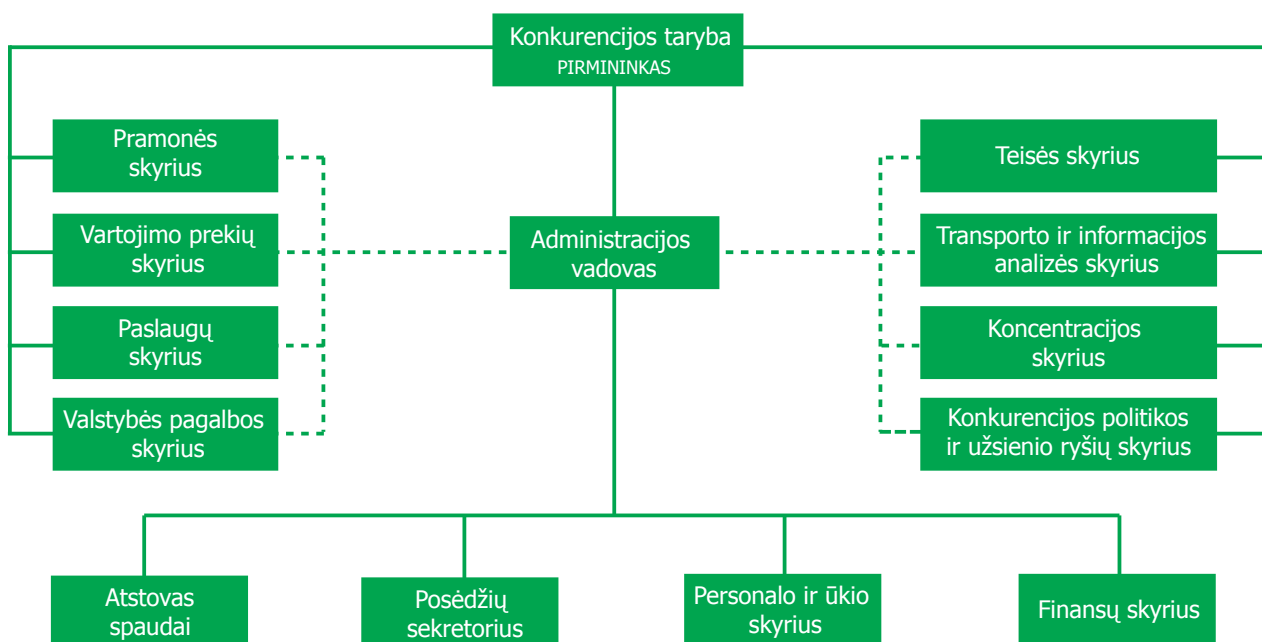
Konkurencijos taryba
PIRMININKAS

Pramonės skyrius

Vartojimo prekių skyrius

Paslaugų skyrius

Valstybės pagalbos skyrius

Administracijos vadovas

Teisės skyrius

Transporto ir informacijos analizės skyrius

Koncentracijos skyrius

Konkurencijos politikos ir užsienio ryšių skyrius

Atstovas spaudai

Posėdžių sekretorius

Personalo ir ūkio skyrius

Finansų skyrius